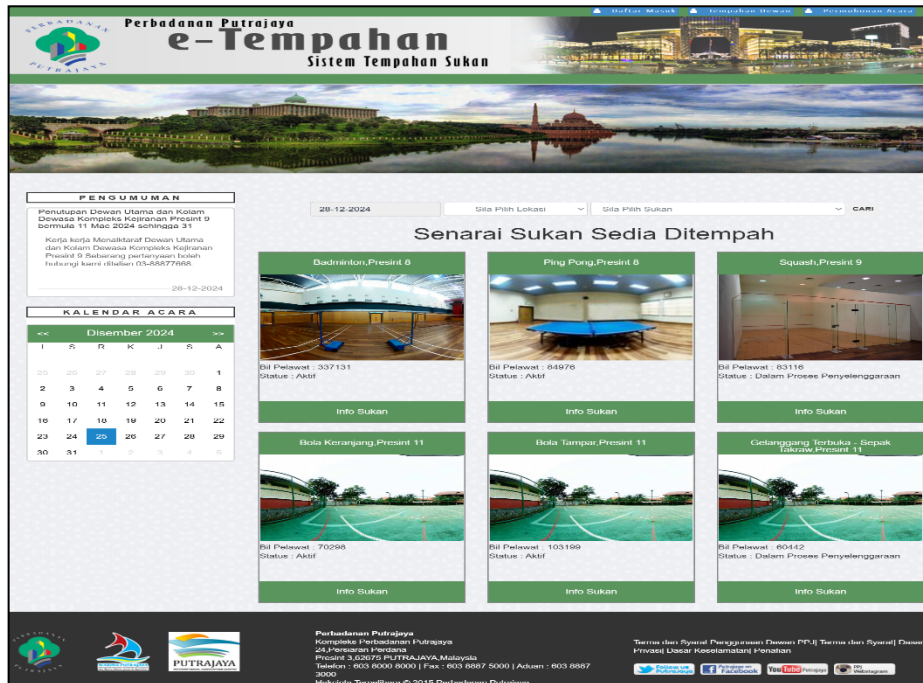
Daftar Masuk | Tempahan Dewan | Permohonan Acara

PERBADANAN PUTRAJAYA

Perbadanan Putrajaya
e-Tempahan
Sistem Tempahan Sukan

PENGUMUMAN

Penutupan Dewan Utama dan Kolam Dewasa Kompleks Kejiranan Presint 9 bermula 11 Mac 2024 sehingga 31

Kerja kerja Menaiktaraf Dewan Utama dan Kolam Dewasa Kompleks Kejiranan Presint 9 Sebarang pertanyaan boleh hubungi kami ditalian 03-88877668

28-12-2024

KALENDAR ACARA

| << | Disember 2024 | | | | | >> |
|---|---|---|---|---|---|---|
| I | S | R | K | J | S | A |
| 25 | 26 | 27 | 28 | 29 | 30 | 1 |
| 2 | 3 | 4 | 5 | 6 | 7 | 8 |
| 9 | 10 | 11 | 12 | 13 | 14 | 15 |
| 16 | 17 | 18 | 19 | 20 | 21 | 22 |
| 23 | 24 | 25 | 26 | 27 | 28 | 29 |
| 30 | 31 | 1 | 2 | 3 | 4 | 5 |

28-12-2024 | Sila Pilih Lokasi | Sila Pilih Sukan | CARI

Senarai Sukan Sedia Ditempah

Badminton,Presint 8
Bil Pelawat : 337131
Status : Aktif
Info Sukan

Ping Pong,Presint 8
Bil Pelawat : 84976
Status : Aktif
Info Sukan

Squash,Presint 9
Bil Pelawat : 83116
Status : Dalam Proses Penyelenggaraan
Info Sukan

Bola Keranjang,Presint 11
Bil Pelawat : 70298
Status : Aktif
Info Sukan

Bola Tampar,Presint 11
Bil Pelawat : 103199
Status : Aktif
Info Sukan

Gelanggang Terbuka - Sepak Takraw,Presint 11
Bil Pelawat : 60442
Status : Dalam Proses Penyelenggaraan
Info Sukan

PERBADANAN PUTRAJAYA

PUTRAJAYA

Perbadanan Putrajaya
Kompleks Perbadanan Putrajaya
24,Persiaran Perdana
Presint 3,62675 PUTRAJAYA,Malaysia
Telefon : 603 8000 8000 | Fax : 603 8887 5000 | Aduan : 603 8887 3000
Hakcipta Terpelihara © 2015 Perbadanan Putrajaya

Terma dan Syarat Penggunaan Dewan PPJ| Terma dan Syarat| Dasar Privasi| Dasar Keselamatan| Penafian

Follow us Putrajaya | Facebook | YouTube Putrajaya | PPJ Webstagram